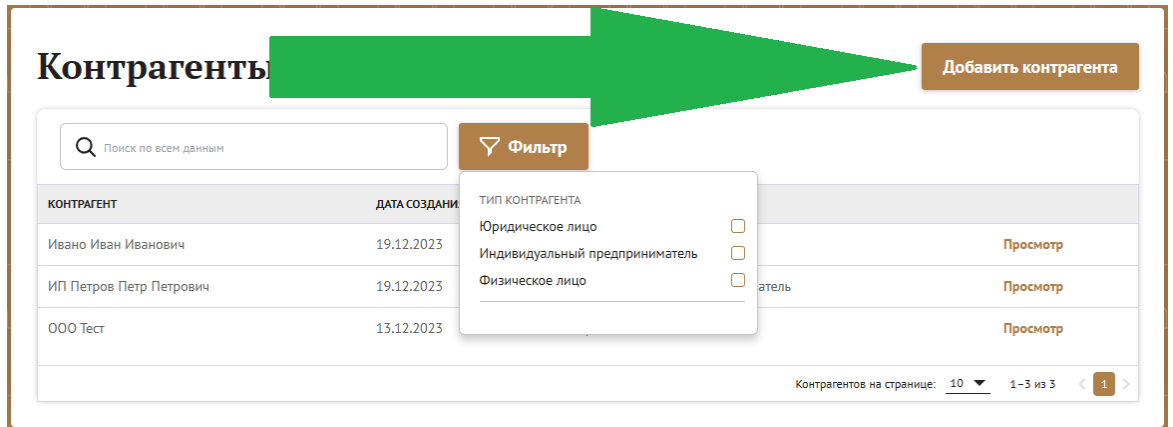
Контрагенты

Добавить контрагента

Поиск по всем данным

Фильтр

ТИП КОНТРАГЕНТА
Юридическое лицо
Индивидуальный предприниматель
Физическое лицо

| КОНТРАГЕНТ | ДАТА СОЗДАНИ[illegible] | | |
|---|---|---|---|
| Ивано Иван Иванович | 19.12.2023 | | Просмотр |
| ИП Петров Петр Петрович | 19.12.2023 | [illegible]атель | Просмотр |
| ООО Тест | 13.12.2023 | | Просмотр |

Контрагентов на странице: 10 1–3 из 3 1